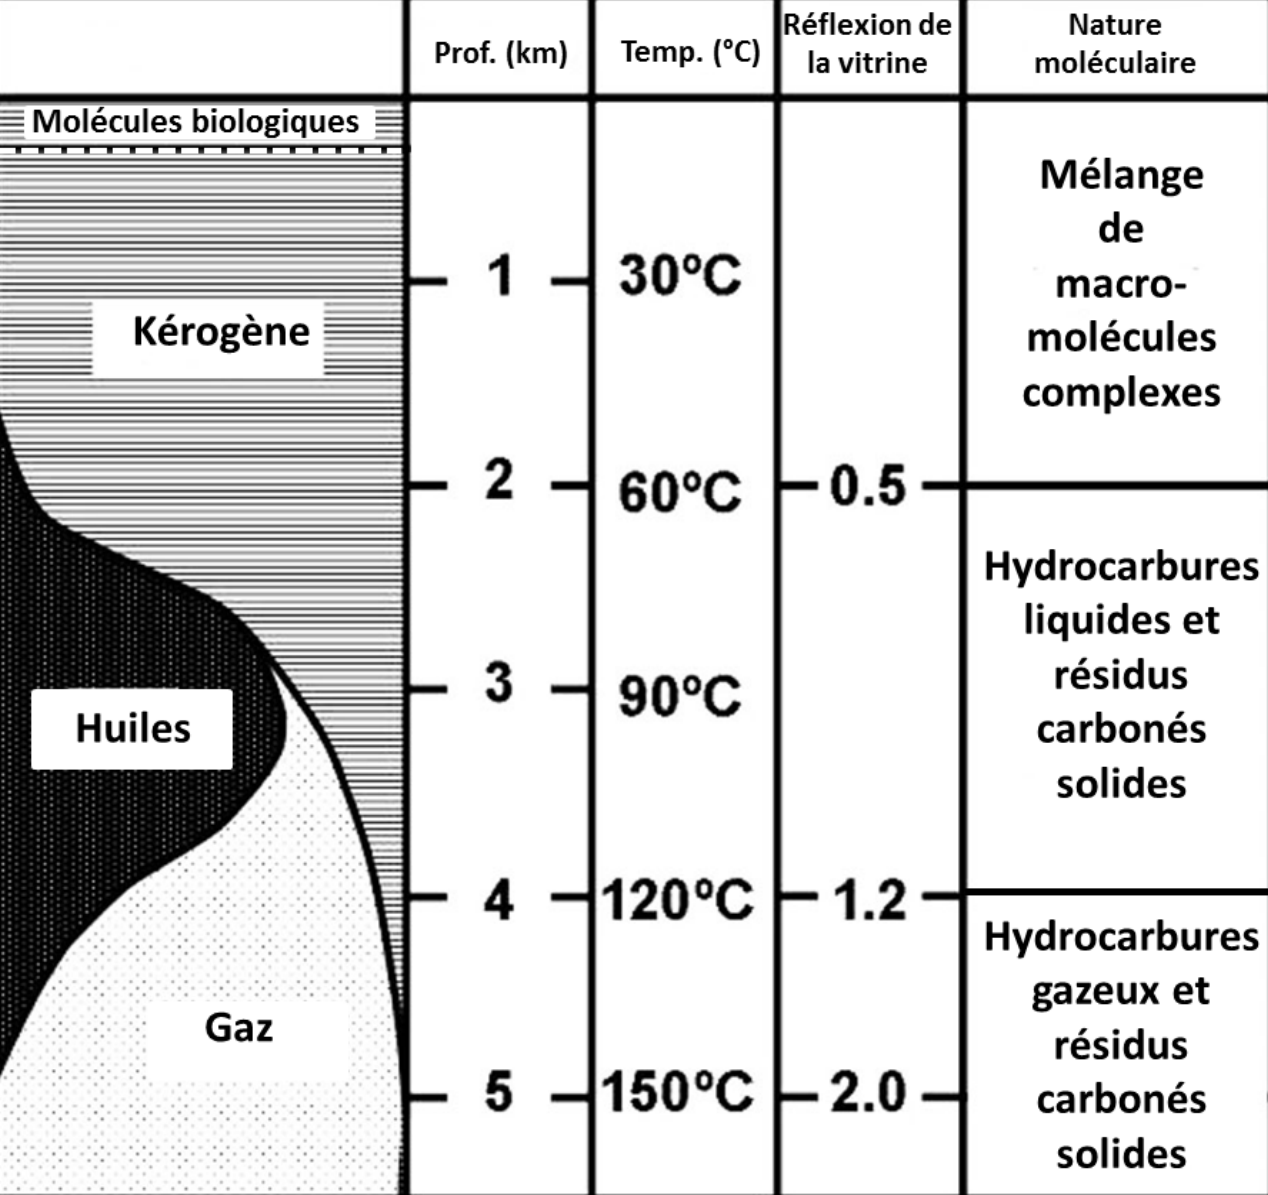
| | Prof. (km) | Temp. (°C) | Réflexion de la vitrine | Nature moléculaire |
|---|---|---|---|---|
| Molécules biologiques | | | | |
| Kérogène | 1 | 30°C | | Mélange de macromolécules complexes |
| | 2 | 60°C | 0.5 | |
| Huiles | 3 | 90°C | | Hydrocarbures liquides et résidus carbonés solides |
| | 4 | 120°C | 1.2 | |
| Gaz | 5 | 150°C | 2.0 | Hydrocarbures gazeux et résidus carbonés solides |